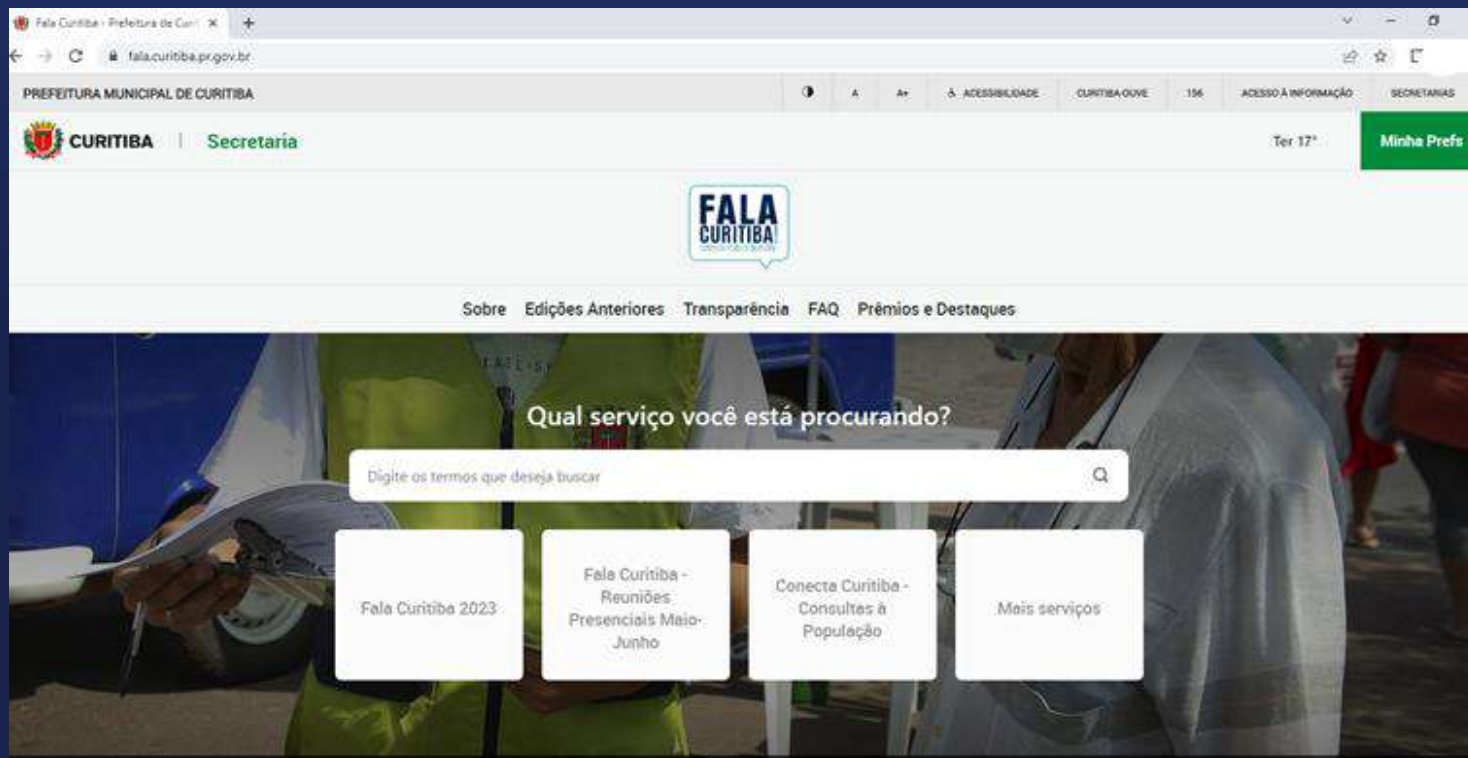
Fala Curitiba - Prefeitura de Curi ×

fala.curitiba.pr.gov.br

PREFEITURA MUNICIPAL DE CURITIBA

A A+ ACESSIBILIDADE CURITIBA OUVE 156 ACESSO À INFORMAÇÃO SECRETARIAS

CURITIBA | Secretaria

Ter 17°

Minha Prefs

FALA CURITIBA

Sobre Edições Anteriores Transparência FAQ Prêmios e Destaques

Qual serviço você está procurando?

Digite os termos que deseja buscar

Fala Curitiba 2023

Fala Curitiba - Reuniões Presenciais Maio-Junho

Conecta Curitiba - Consultas à População

Mais serviços